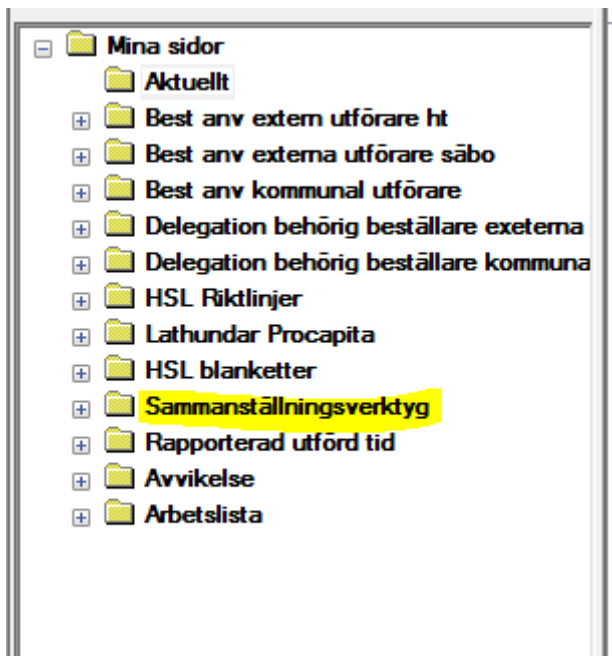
Mina sidor
Aktuellt
Best anv extern utförare ht
Best anv externa utförare säbo
Best anv kommunal utförare
Delegation behörig beställare exeterna
Delegation behörig beställare kommuna
HSL Riktlinjer
Lathundar Procapita
HSL blanketter
Sammanställningsverktyg
Rapporterad utförd tid
Avvikelse
Arbetslista